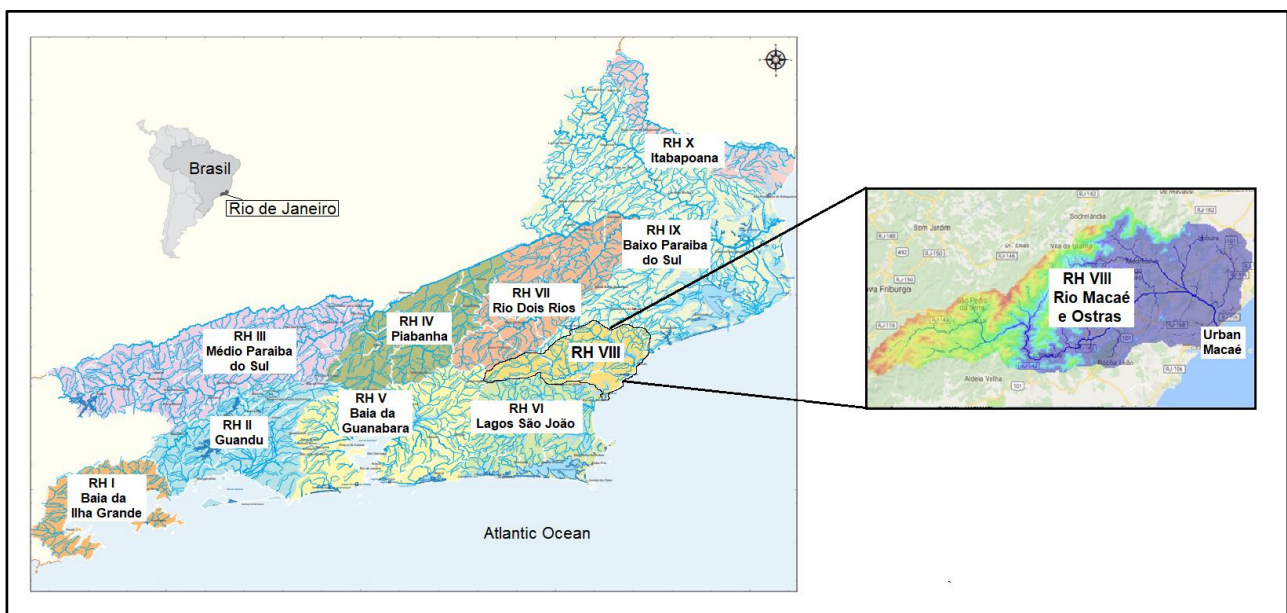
Brasil

Rio de Janeiro

RH X
Itabapoana

RH IX
Baixo Paraiba do Sul

RH VII
Rio Dois Rios

RH IV
Piabanha

RH III
Médio Paraiba do Sul

RH VIII

RH V
Baia da Guanabara

RH VI
Lagos São João

RH II
Guandu

RH I
Baia da Ilha Grande

Atlantic Ocean

Bom Jardim

Sochrândia

Nova Friburgo

São Pedro da Serra

Aldeia Velha

Rocha Leão

RH VIII
Rio Macaé e Ostras

Urban Macaé